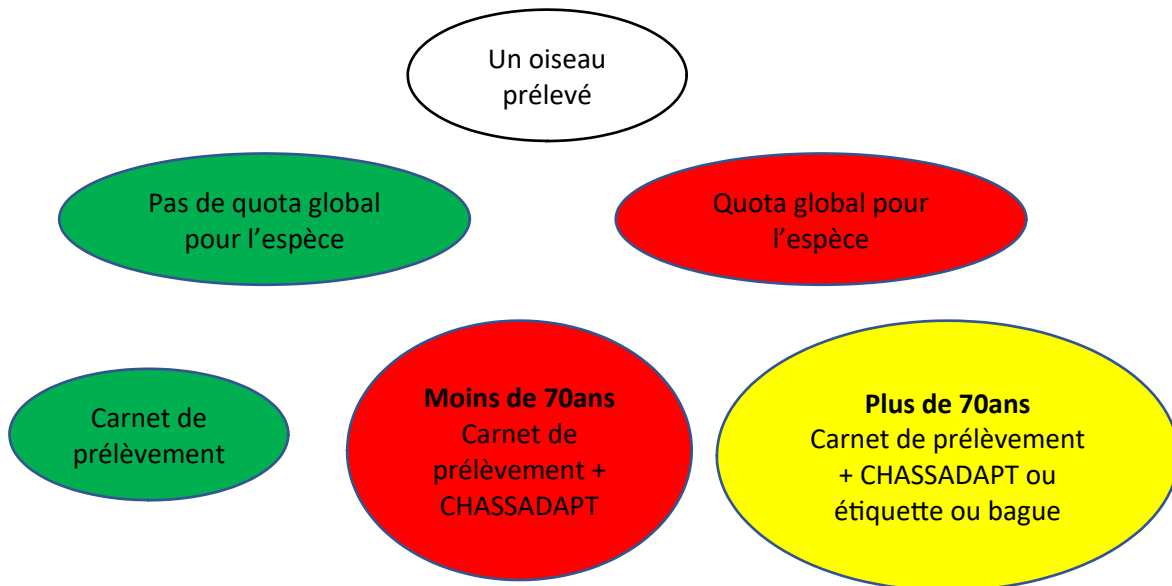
Un oiseau prélevé

Pas de quota global pour l’espèce

Quota global pour l’espèce

Carnet de prélèvement

**Moins de 70ans**
Carnet de prélèvement + CHASSADAPT

**Plus de 70ans**
Carnet de prélèvement + CHASSADAPT ou étiquette ou bague